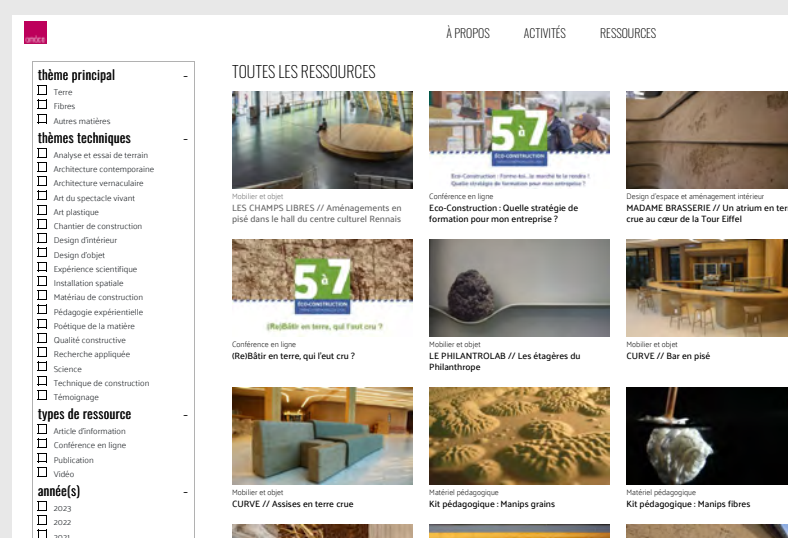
amàco

À PROPOS
ACTIVITÉS
RESSOURCES

thème principal -
Terre
Fibres
Autres matières
thèmes techniques -
Analyse et essai de terrain
Architecture contemporaine
Architecture vernaculaire
Art du spectacle vivant
Art plastique
Chantier de construction
Design d'intérieur
Design d'objet
Expérience scientifique
Installation spatiale
Matériau de construction
Pédagogie expérientielle
Poétique de la matière
Qualité constructive
Recherche appliquée
Science
Technique de construction
Témoignage
types de ressource -
Article d'information
Conférence en ligne
Publication
Vidéo
année(s) -
2023
2022
2021

TOUTES LES RESSOURCES

Mobilier et objet
LES CHAMPS LIBRES // Aménagements en pisé dans le hall du centre culturel Rennais

5 à 7
ÉCO-CONSTRUCTION
Éco-Construction : Forme-toi...le marché te le rendra ! Quelle stratégie de formation pour mon entreprise ?
Conférence en ligne
Eco-Construction : Quelle stratégie de formation pour mon entreprise ?

Design d'espace et aménagement intérieur
MADAME BRASSERIE // Un atrium en terre crue au cœur de la Tour Eiffel

5 à 7
ÉCO-CONSTRUCTION
(Re)Bâtir en terre, qui l'eut cru ?
Conférence en ligne
(Re)Bâtir en terre, qui l'eut cru ?

Mobilier et objet
LE PHILANTROLAB // Les étagères du Philanthrope

Mobilier et objet
CURVE // Bar en pisé

Mobilier et objet
CURVE // Assises en terre crue

Matériel pédagogique
Kit pédagogique : Manips grains

Matériel pédagogique
Kit pédagogique : Manips fibres